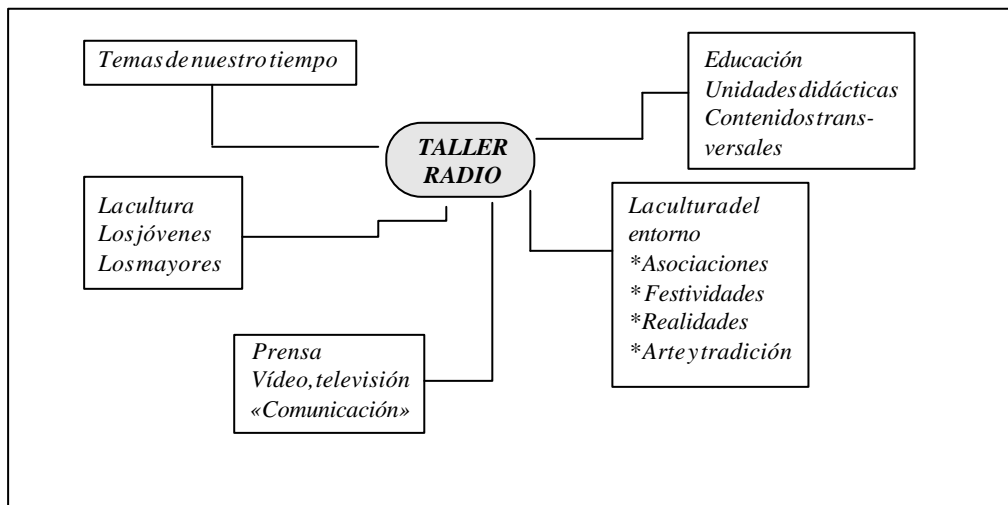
Temas de nuestro tiempo

TALLER RADIO

Educación
Unidades didácticas
Contenidos transversales

La cultura
Los jóvenes
Los mayores

La cultura del entorno
*Asociaciones
*Festividades
*Realidades
*Arte y tradición

Prensa
Vídeo, televisión
«Comunicación»